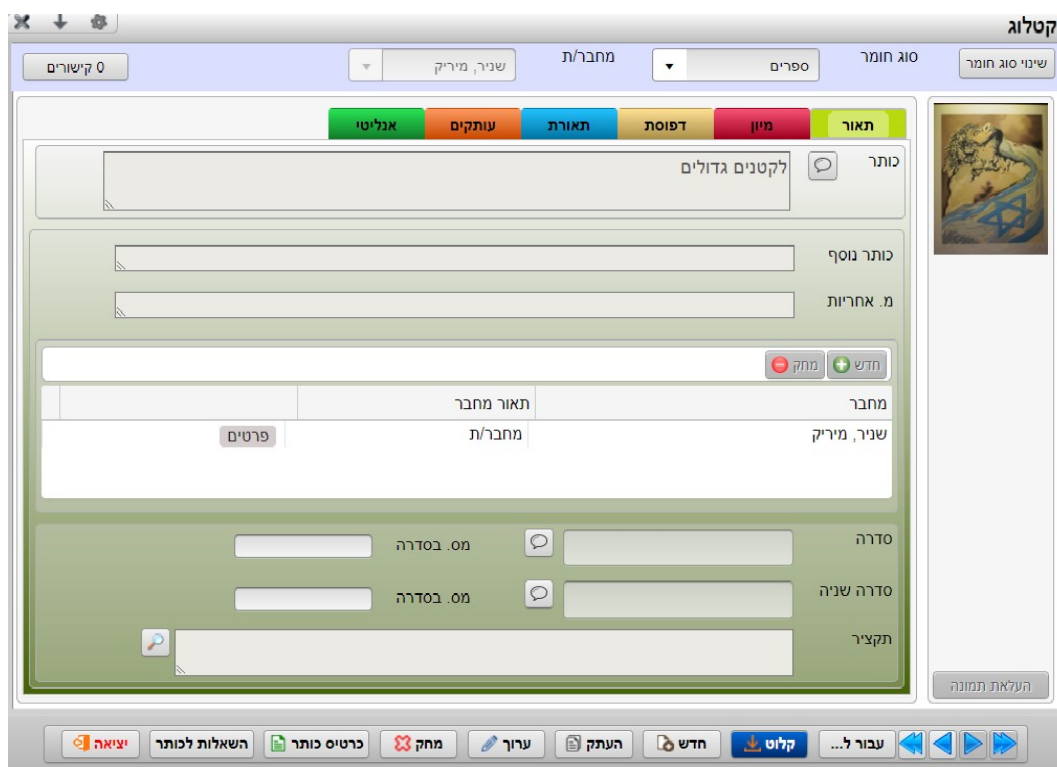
קטלוג

שינוי סוג חומר
סוג חומר
ספרים
מחבר/ת
שניר, מיריק
0 קישורים

תאור
מיון
דפוסת
תאורת
עותקים
אנליטי

כותר
לקטנים גדולים

כותר נוסף
מ. אחריות

חדש
מחק

| מחבר | תאור מחבר | |
|---|---|---|
| שניר, מיריק | מחבר/ת | פרטים |

סדרה
מס. בסדרה
סדרה שניה
מס. בסדרה
תקציר

העלאת תמונה

עבור ל...
קלוט
חדש
העתק
ערוך
מחק
כרטיס כותר
השאלות לכותר
יציאה